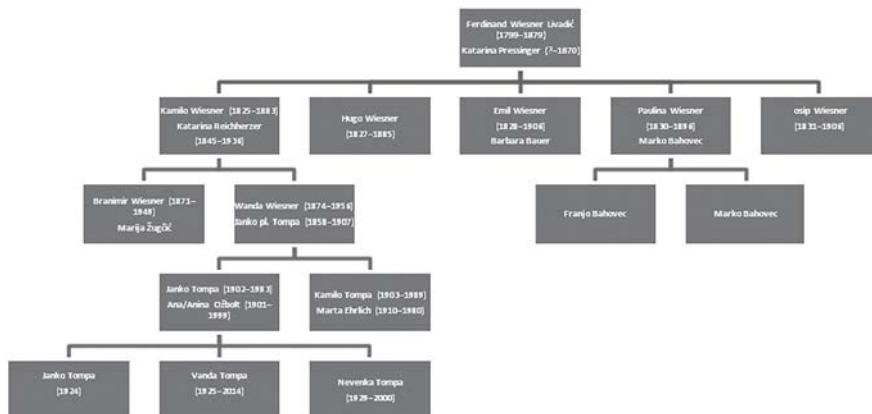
Ferdinand Wiesner Livadić (1799–1879)
Katarina Pressinger (?–1870)

Kamilo Wiesner (1825–1883)
Katarina Reichherzer (1845–1936)

Hugo Wiesner (1827–1885)

Emil Wiesner (1828–1906)
Barbara Bauer

Paulina Wiesner (1830–1898)
Marko Bahovec

osip Wiesner (1831–1908)

Branimir Wiesner (1871–1948)
Marija Žugčić

Wanda Wiesner (1874–1958)
Janko pl. Tompa (1858–1907)

Franjo Bahovec

Marko Bahovec

Janko Tompa (1902–1983)
Ana/Anina Ožbolt (1901–1999)

Kamilo Tompa (1903–1989)
Marta Ehrlich (1910–1980)

Janko Tompa (1924)

Vanda Tompa (1925–2014)

Nevenka Tompa (1929–2000)